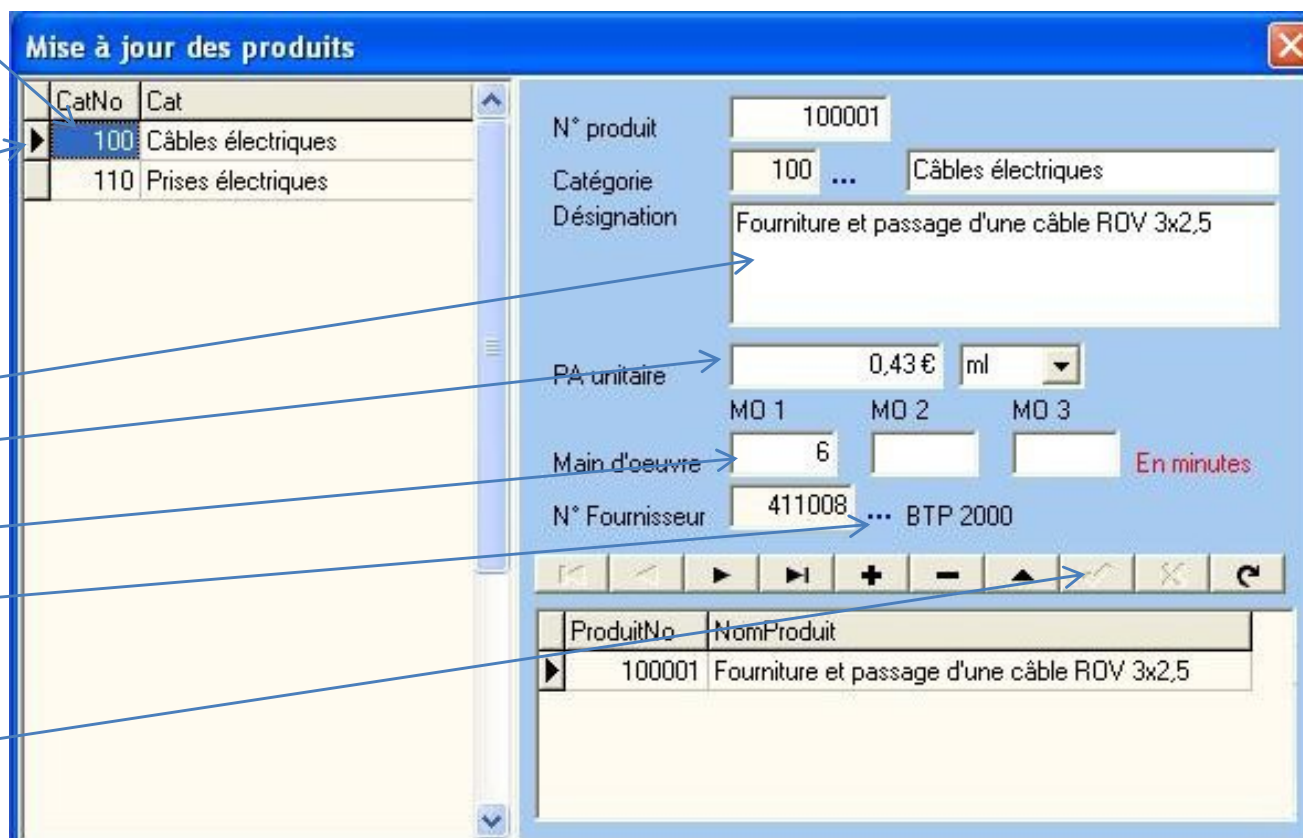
Mise à jour des produits

| CatNo | Cat |
|---|---|
| 100 | Câbles électriques |
| 110 | Prises électriques |

N° produit 100001

Catégorie 100 ... Câbles électriques

Désignation Fourniture et passage d'une câble ROV 3x2,5

PA unitaire 0,43 € ml

MO 1 MO 2 MO 3

Main d'oeuvre 6 En minutes

N° Fournisseur 411008 ... BTP 2000

| ProduitNo | NomProduit |
|---|---|
| 100001 | Fourniture et passage d'une câble ROV 3x2,5 |